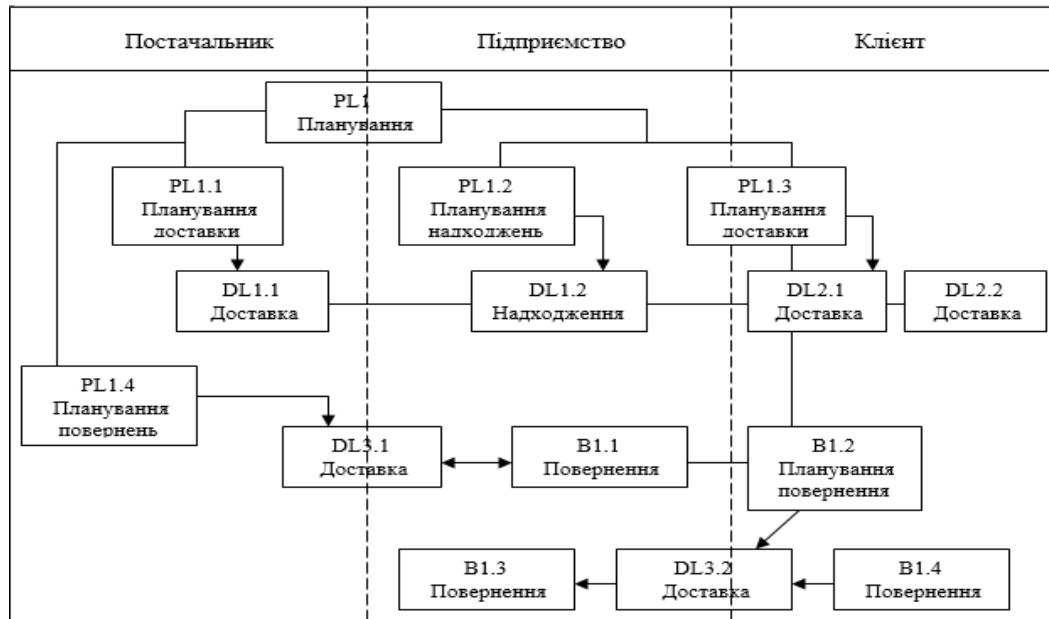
Постачальник

Підприємство

Клієнт

PL1
Планування

PL1.1
Планування доставки

PL1.2
Планування надходжень

PL1.3
Планування доставки

DL1.1
Доставка

DL1.2
Надходження

DL2.1
Доставка

DL2.2
Доставка

PL1.4
Планування повернень

DL3.1
Доставка

B1.1
Повернення

B1.2
Планування повернення

B1.3
Повернення

DL3.2
Доставка

B1.4
Повернення